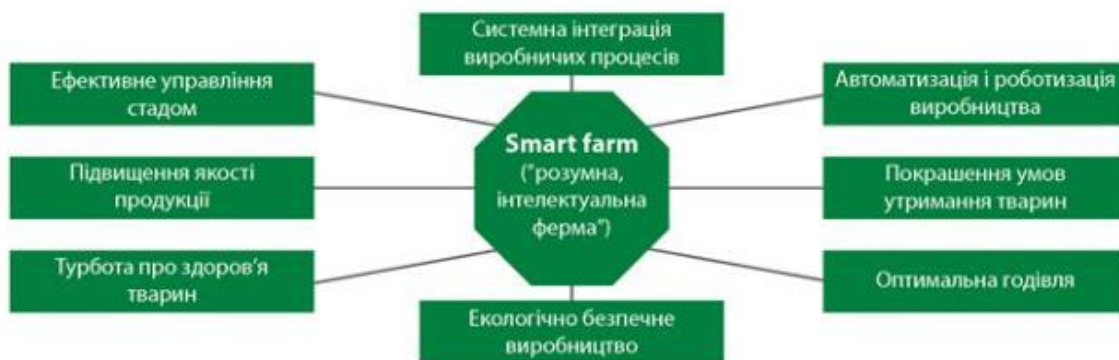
Системна інтеграція виробничих процесів

Ефективне управління стадом

Автоматизація і роботизація виробництва

Smart farm ("розумна, інтелектуальна ферма")

Підвищення якості продукції

Покрашення умов утримання тварин

Турбота про здоров'я тварин

Оптимальна годівля

Екологічно безпечне виробництво